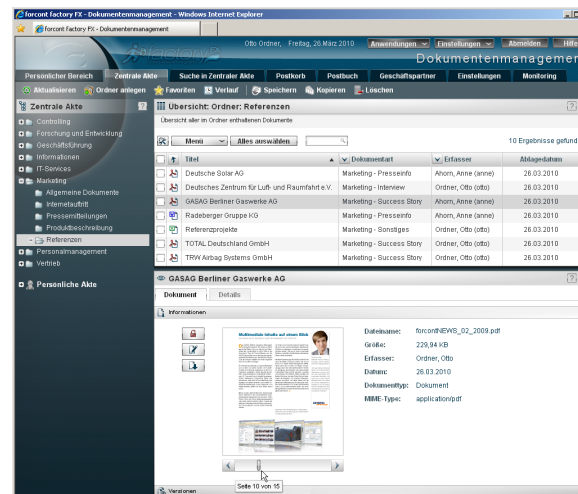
forcont factory FX - Dokumentenmanagement - Windows Internet Explorer

forcont factory FX - Dokumentenmanagement

factory

Otto Ordner, Freitag, 26.März 2010

Anwendungen

Einstellungen

Abmelden

Hilfe

Dokumentenmanagement

Persönlicher Bereich | Zentrale Akte | Suche in Zentraler Akte | Postkorb | Postbuch | Geschäftspartner | Einstellungen | Monitoring

Aktualisieren | Ordner anlegen | Favoriten | Verlauf | Speichern | Kopieren | Löschen

Zentrale Akte

Controlling
Forschung und Entwicklung
Geschäftsführung
Informationen
IT-Services
Marketing
Allgemeine Dokumente
Internetauftritt
Pressemitteilungen
Produktbeschreibung
Referenzen
Personalmanagement
Vertrieb

Persönliche Akte

Übersicht: Ordner: Referenzen

Übersicht aller im Ordner enthaltenen Dokumente

Menü | Alles auswählen

10 Ergebnisse gefund

| Titel | Dokumentart | Erfasser | Ablagedatum |
|---|---|---|---|
| Deutsche Solar AG | Marketing - Presseinfo | Ahorn, Anne (anne) | 26.03.2010 |
| Deutsches Zentrum für Luft- und Raumfahrt e.V. | Marketing - Interview | Ordner, Otto (otto) | 26.03.2010 |
| GASAG Berliner Gaswerke AG | Marketing - Success Story | Ahorn, Anne (anne) | 26.03.2010 |
| Radeberger Gruppe KG | Marketing - Presseinfo | Ahorn, Anne (anne) | 26.03.2010 |
| Referenzprojekte | Marketing - Sonstiges | Ordner, Otto (otto) | 26.03.2010 |
| TOTAL Deutschland GmbH | Marketing - Success Story | Ahorn, Anne (anne) | 26.03.2010 |
| TRW Airbag Systems GmbH | Marketing - Success Story | Ordner, Otto (otto) | 26.03.2010 |

GASAG Berliner Gaswerke AG

Dokument | Details

Informationen

Multimediale Inhalte auf einen Blick

Dateiname: forcontNEWS_02_2009.pdf
Größe: 229,94 KB
Erfasser: Ordner, Otto
Datum: 26.03.2010
Dokumenttyp: Dokument
MIME-Type: application/pdf

Seite 10 von 15

Versionen